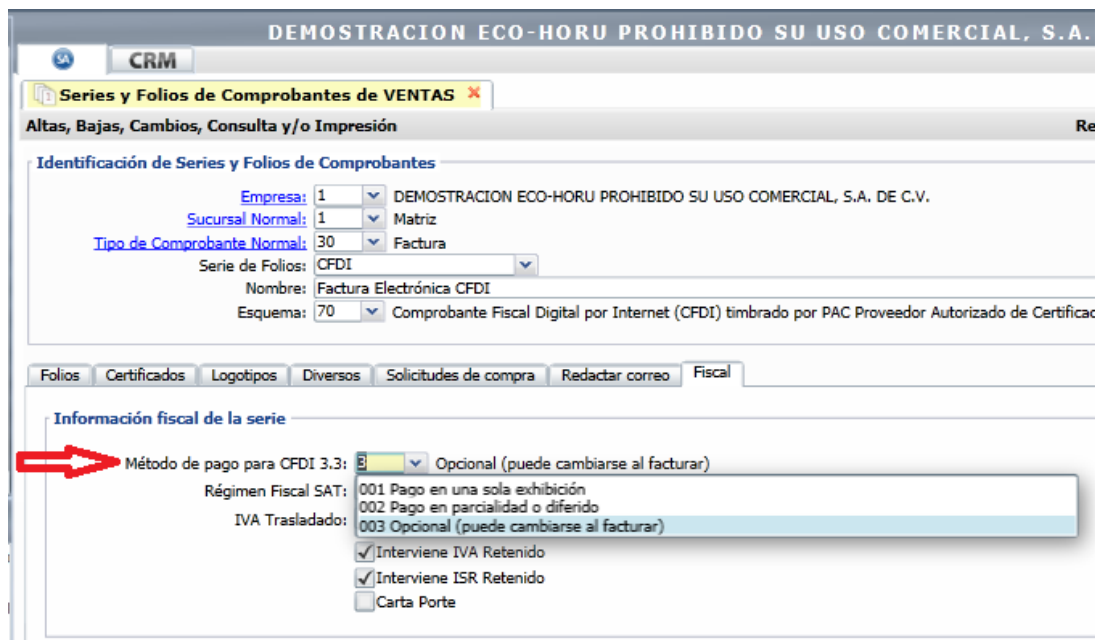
DEMOSTRACION ECO-HORU PROHIBIDO SU USO COMERCIAL, S.A.

SA CRM

Series y Folios de Comprobantes de VENTAS ×

Altas, Bajas, Cambios, Consulta y/o Impresión

Re

Identificación de Series y Folios de Comprobantes

Empresa: 1 DEMOSTRACION ECO-HORU PROHIBIDO SU USO COMERCIAL, S.A. DE C.V.

Sucursal Normal: 1 Matriz

Tipo de Comprobante Normal: 30 Factura

Serie de Folios: CFDI

Nombre: Factura Electrónica CFDI

Esquema: 70 Comprobante Fiscal Digital por Internet (CFDI) timbrado por PAC Proveedor Autorizado de Certificac

Folios | Certificados | Logotipos | Diversos | Solicitudes de compra | Redactar correo | Fiscal

Información fiscal de la serie

Método de pago para CFDI 3.3: 3 Opcional (puede cambiarse al facturar)

Régimen Fiscal SAT: 001 Pago en una sola exhibición
002 Pago en parcialidad o diferido
003 Opcional (puede cambiarse al facturar)

IVA Trasladado:

Interviene IVA Retenido

Interviene ISR Retenido

Carta Porte